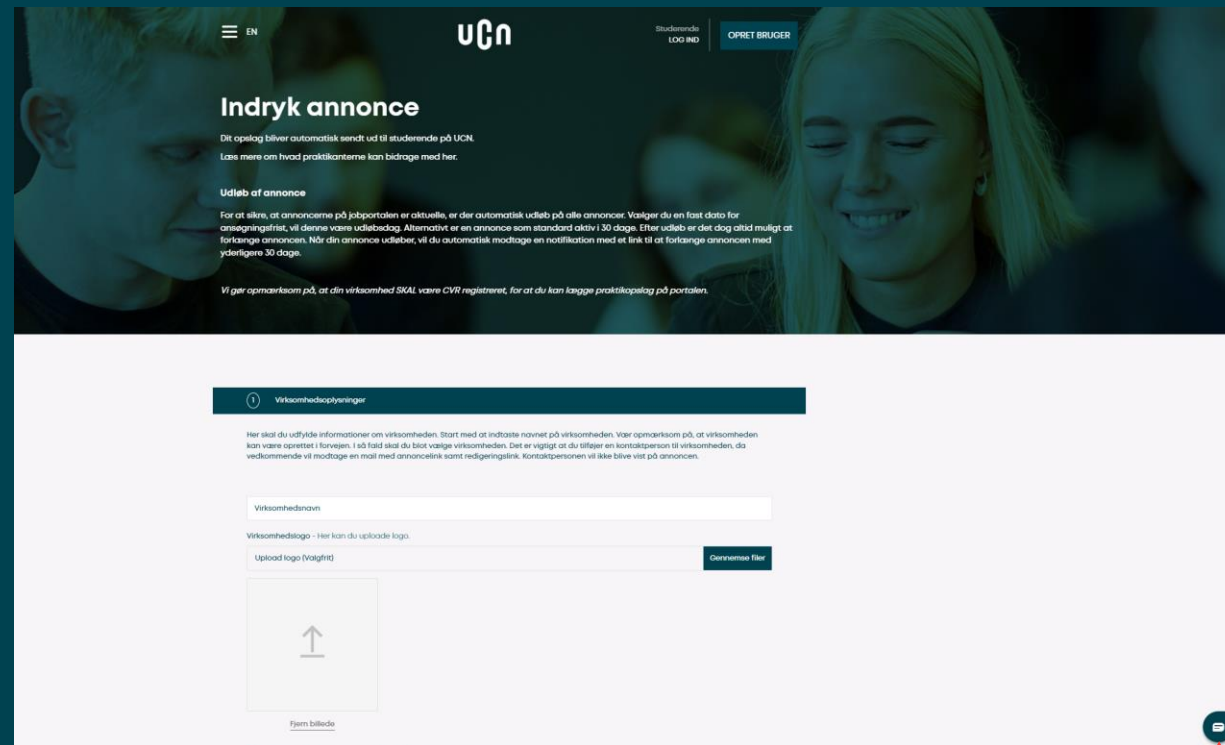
EN

UCN

Studerende
LOG IND

OPRET BRUGER

Indryk annonce

Dit opslag bliver automatisk sendt ud til studerende på UCN.

Læs mere om hvad praktikanterne kan bidrage med her.

Udløb af annonce

For at sikre, at annoncerne på jobportalen er aktuelle, er der automatisk udløb på alle annoncer. Vælger du en fast dato for ansøgningsfrist, vil denne være udløbsdag. Alternativt er en annonce som standard aktiv i 30 dage. Efter udløb er det dog altid muligt at forlænge annoncen. Når din annonce udløber, vil du automatisk modtage en notifikation med et link til at forlænge annoncen med yderligere 30 dage.

Vi gør opmærksom på, at din virksomhed SKAL være CVR registreret, for at du kan lægge praktikopslag på portalen.

1 Virksomhedsoplysninger

Her skal du udfylde informationer om virksomheden. Start med at indtaste navnet på virksomheden. Vær opmærksom på, at virksomheden kan være oprettet i forvejen. I så fald skal du blot vælge virksomheden. Det er vigtigt at du tilføjer en kontaktperson til virksomheden, da vedkommende vil modtage en mail med annoncelink samt redigeringslink. Kontaktpersonen vil ikke blive vist på annoncen.

Virksomhedsnavn

Virksomhedslogo - Her kan du uploade logo.

Upload logo (Valgfrit)

Gennemse filer

Fjern billede